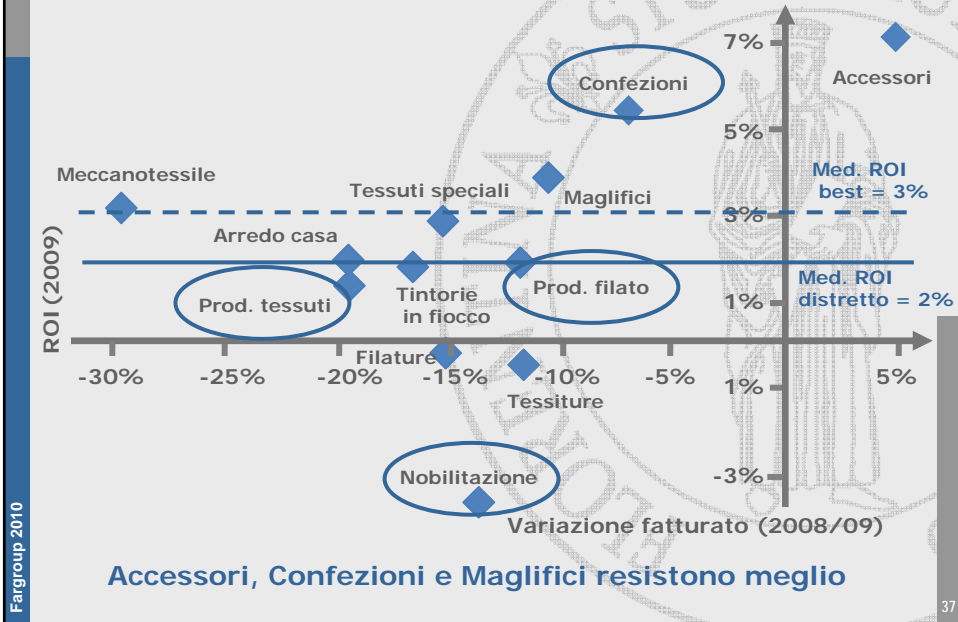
7%
Accessori
Confezioni
5%
Meccanotessile
Med. ROI best = 3%
Tessuti speciali
Maglifici
3%
Arredo casa
ROI (2009)
Prod. tessuti
Tintorie in fiocco
Prod. filato
1%
Med. ROI distretto = 2%
Filature
-30%
-25%
-20%
-15%
-10%
-5%
1%
5%
Tessiture
Nobilitazione
-3%
Variazione fatturato (2008/09)
Fargroup 2010
Accessori, Confezioni e Maglifici resistono meglio
37